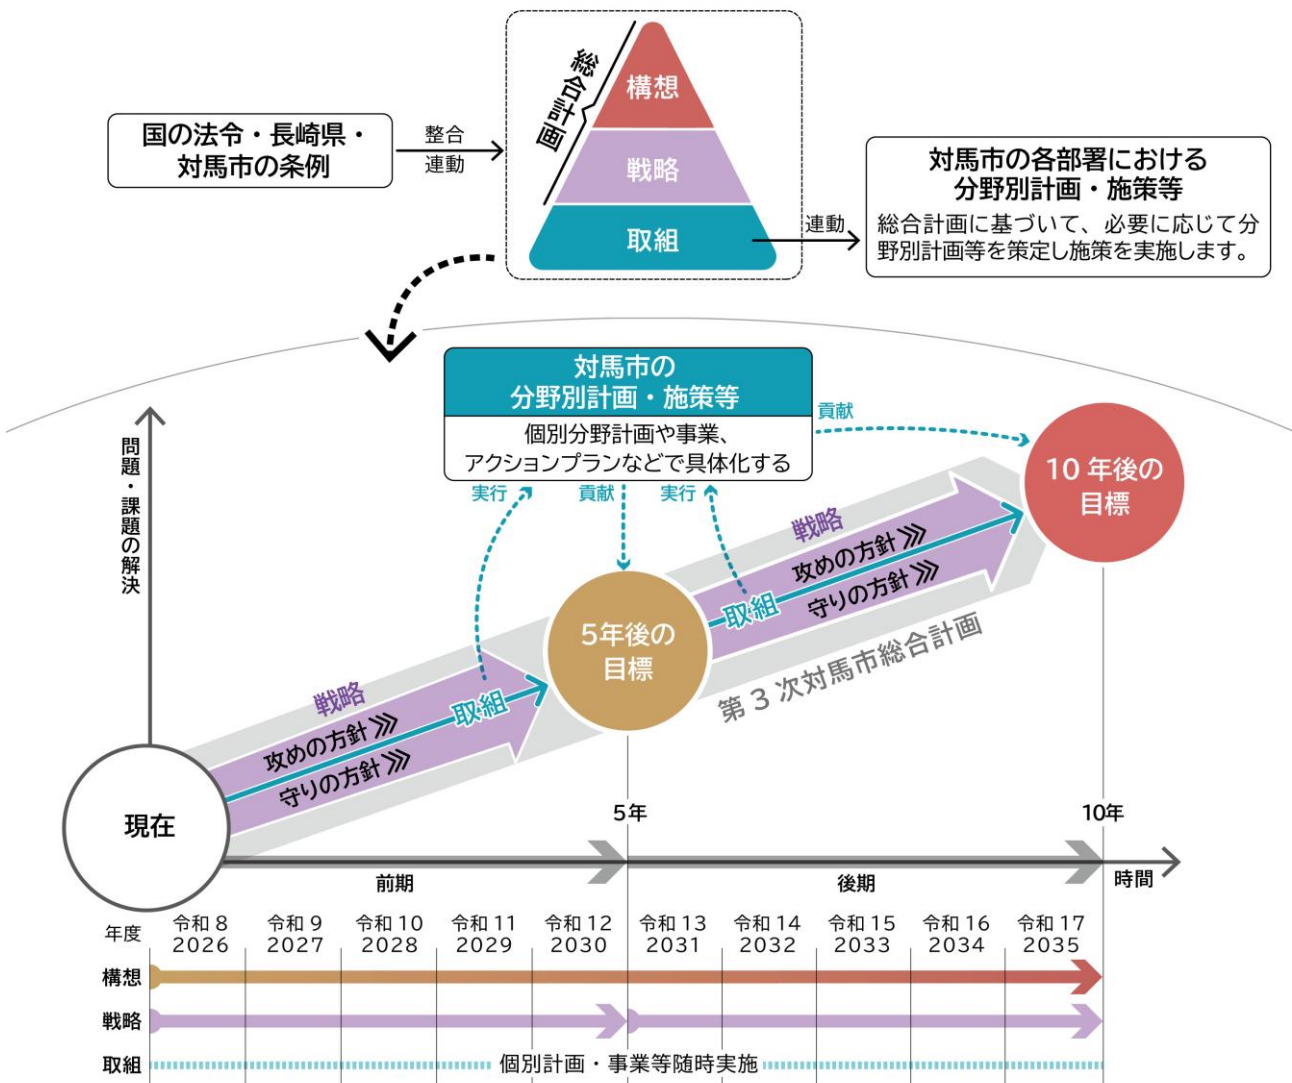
国の法令・長崎県・対馬市の条例

整合
連動

総合計画

構想
戦略
取組

連動

対馬市の各部署における分野別計画・施策等
総合計画に基づいて、必要に応じて分野別計画等を策定し施策を実施します。

対馬市の分野別計画・施策等
個別分野計画や事業、アクションプランなどで具体化する

貢献
実行
貢献
実行

問題・課題の解決

10年後の目標

戦略
攻めの方針
守りの方針
取組

5年後の目標

戦略
攻めの方針
守りの方針
取組

第3次対馬市総合計画

現在

5年
10年

前期
後期
時間

| 年度 | 令和8 2026 | 令和9 2027 | 令和10 2028 | 令和11 2029 | 令和12 2030 | 令和13 2031 | 令和14 2032 | 令和15 2033 | 令和16 2034 | 令和17 2035 |
|---|---|---|---|---|---|---|---|---|---|---|

構想
戦略
取組
個別計画・事業等随時実施